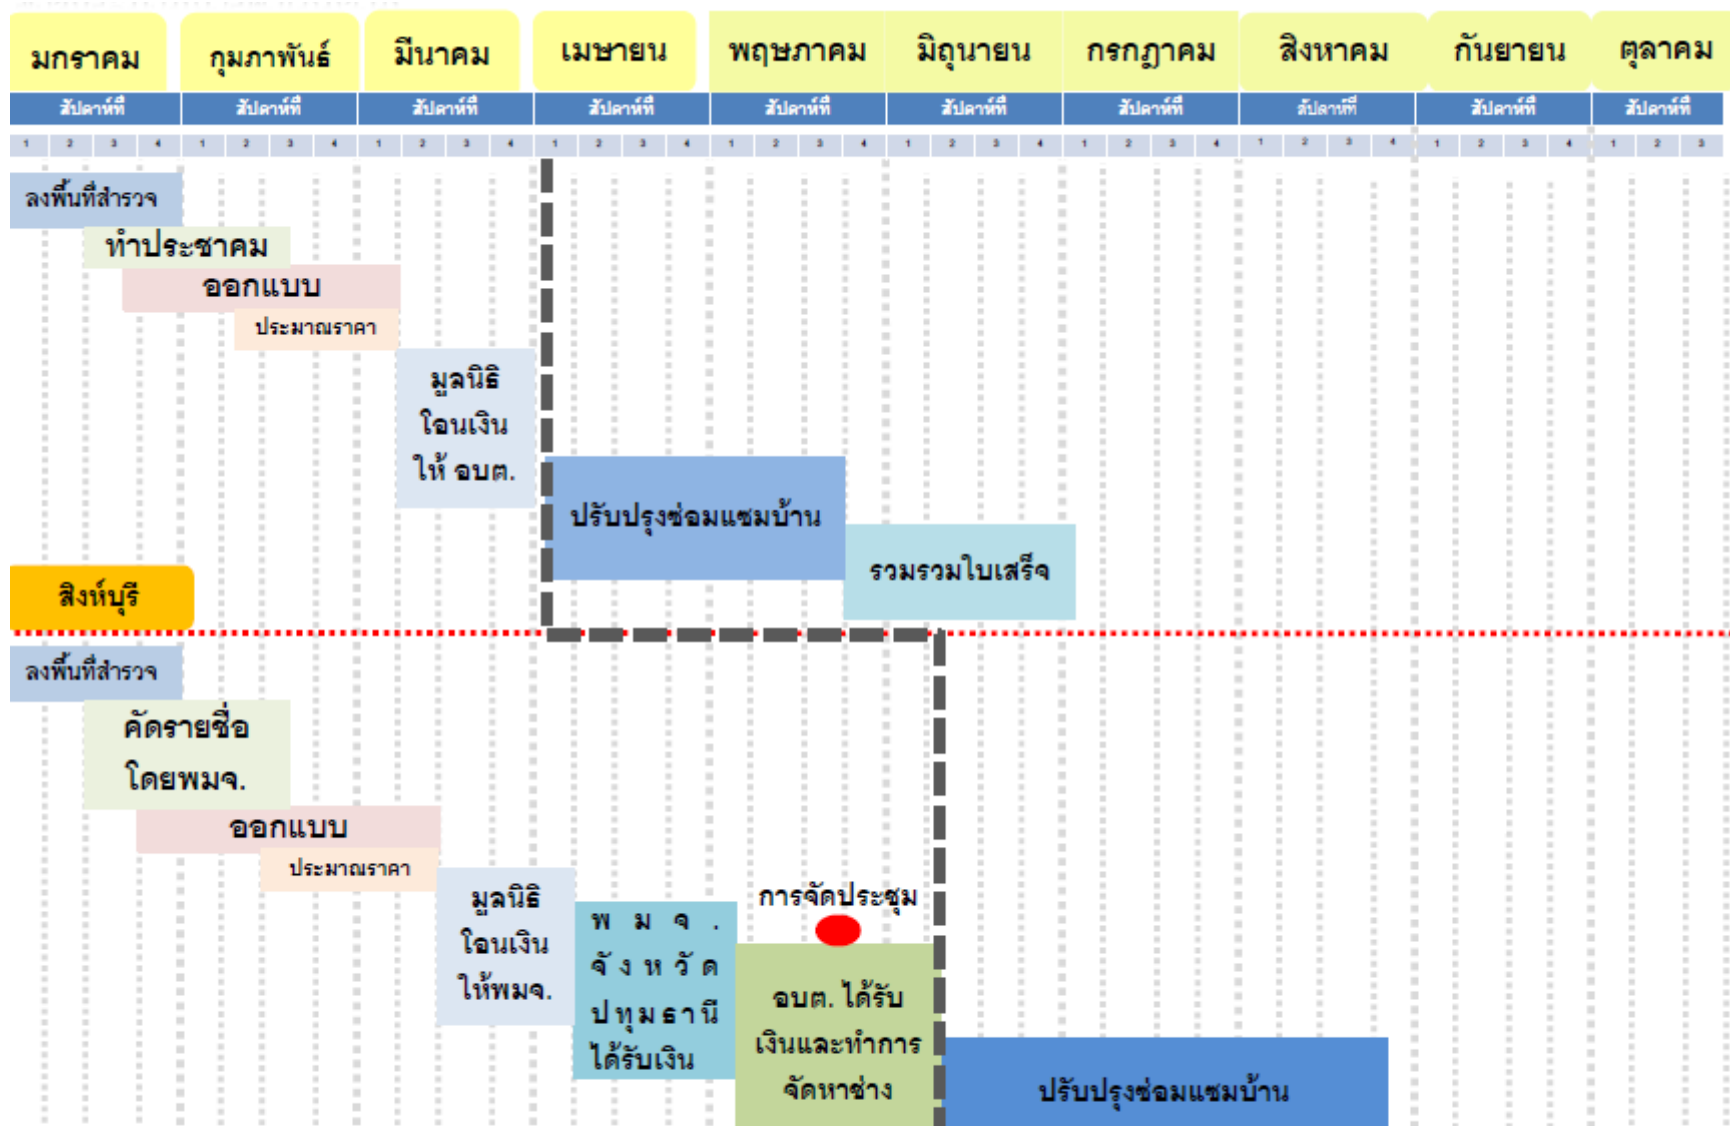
| มกราคม | กุมภาพันธ์ | มีนาคม | เมษายน | พฤษภาคม | มิถุนายน | กรกฎาคม | สิงหาคม | กันยายน | ตุลาคม |
|---|---|---|---|---|---|---|---|---|---|
| สัปดาห์ที่ | สัปดาห์ที่ | สัปดาห์ที่ | สัปดาห์ที่ | สัปดาห์ที่ | สัปดาห์ที่ | สัปดาห์ที่ | สัปดาห์ที่ | สัปดาห์ที่ | สัปดาห์ที่ |
| 1 2 3 4 | 1 2 3 4 | 1 2 3 4 | 1 2 3 4 | 1 2 3 4 | 1 2 3 4 | 1 2 3 4 | 1 2 3 4 | 1 2 3 4 | 1 2 3 |

ลงพื้นที่สำรวจ
ทำประชาคม
ออกแบบ
ประมาณราคา
มูลนิธิ โอนเงิน ให้ อบต.
ปรับปรุงซ่อมแซมบ้าน
รวมรวมใบเสร็จ
สิงห์บุรี

ลงพื้นที่สำรวจ
คัดรายชื่อ โดยพมจ.
ออกแบบ
ประมาณราคา
มูลนิธิ โอนเงิน ให้พมจ.
พ ม จ . จั ง ห วั ด ป ทุ ม ธา นี ได้รับเงิน
การจัดประชุม
อบต. ได้รับ เงินและทำการ จัดหาช่าง
ปรับปรุงซ่อมแซมบ้าน